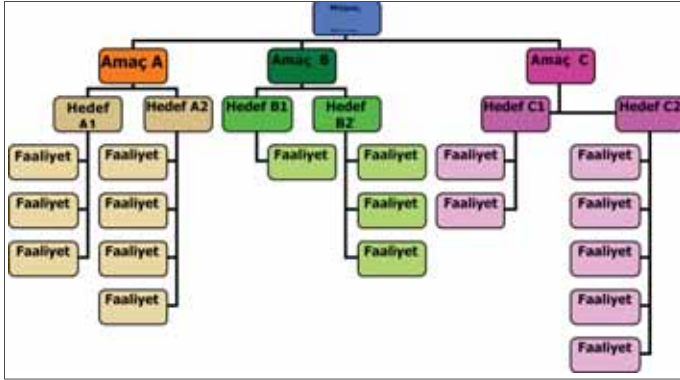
Misyon

Amaç A

Hedef A1

Faaliyet

Faaliyet

Faaliyet

Hedef A2

Faaliyet

Faaliyet

Faaliyet

Faaliyet

Amaç B

Hedef B1

Faaliyet

Hedef B2

Faaliyet

Faaliyet

Faaliyet

Amaç C

Hedef C1

Faaliyet

Faaliyet

Hedef C2

Faaliyet

Faaliyet

Faaliyet

Faaliyet

Faaliyet